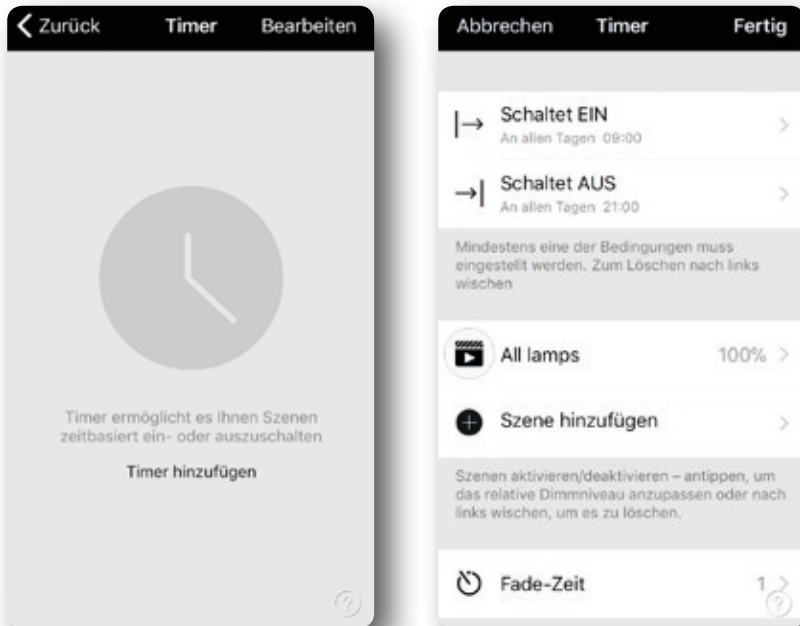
Zurück Timer Bearbeiten

Timer ermöglicht es Ihnen Szenen zeitbasiert ein- oder auszuschalten

Timer hinzufügen

?

Abbrechen Timer Fertig

Schaltet EIN
An allen Tagen 09:00

Schaltet AUS
An allen Tagen 21:00

Mindestens eine der Bedingungen muss eingestellt werden. Zum Löschen nach links wischen

All lamps 100%

Szene hinzufügen

Szenen aktivieren/deaktivieren – antippen, um das relative Dimmniveau anzupassen oder nach links wischen, um es zu löschen.

Fade-Zeit 1

?